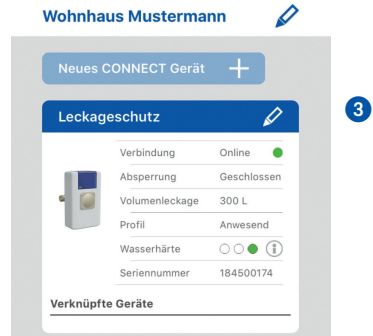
Wohnhaus Mustermann

Neues CONNECT Gerät +

3

Leckageschutz

| Verbindung | Online |
|---|---|
| Absperrung | Geschlossen |
| Volumenleckage | 300 L |
| Profil | Anwesend |
| Wasserhärte | i |
| Seriennummer | 184500174 |

Verknüpfte Geräte